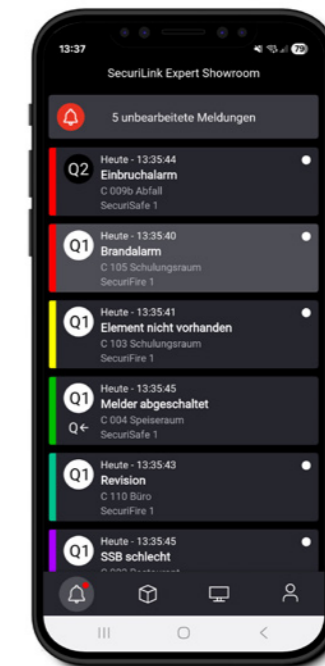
13:37

79

SecuriLink Expert Showroom

5 unbearbeitete Meldungen

Q2 Heute - 13:35:44
Einbruchalarm
C 009b Abfall
SecuriSafe 1

Q1 Heute - 13:35:40
Brandalarm
C 105 Schulungsraum
SecuriFire 1

Q1 Heute - 13:35:41
Element nicht vorhanden
C 103 Schulungsraum
SecuriFire 1

Q1 Heute - 13:35:45
Melder abgeschaltet
Q←
C 004 Speiseraum
SecuriSafe 1

Q1 Heute - 13:35:43
Revision
C 110 Büro
SecuriFire 1

Q1 Heute - 13:35:45
SSB schlecht
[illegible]